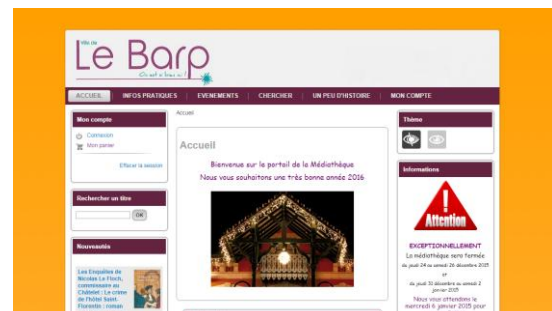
Ville de
Le Barp
On est si bien ici !

ACCUEIL
INFOS PRATIQUES
EVENEMENTS
CHERCHER
UN PEU D'HISTOIRE
MON COMPTE

Accueil

Mon compte
Connexion
Mon panier
Effacer la session

Rechercher un titre
OK

Nouveautés
Les Enquêtes de Nicolas Le Floch, commissaire au Châtelet : Le crime de l'hôtel Saint-Florentin : roman

Accueil
Bienvenue sur le portail de la Médiathèque
Nous vous souhaitons une très bonne année 2016

Thème

Informations
Attention
EXCEPTIONNELLEMENT
La médiathèque sera fermée
du jeudi 24 au samedi 26 décembre 2015
et
du jeudi 31 décembre au samedi 2 janvier 2015
Nous vous attendons le mercredi 6 janvier 2015 pour